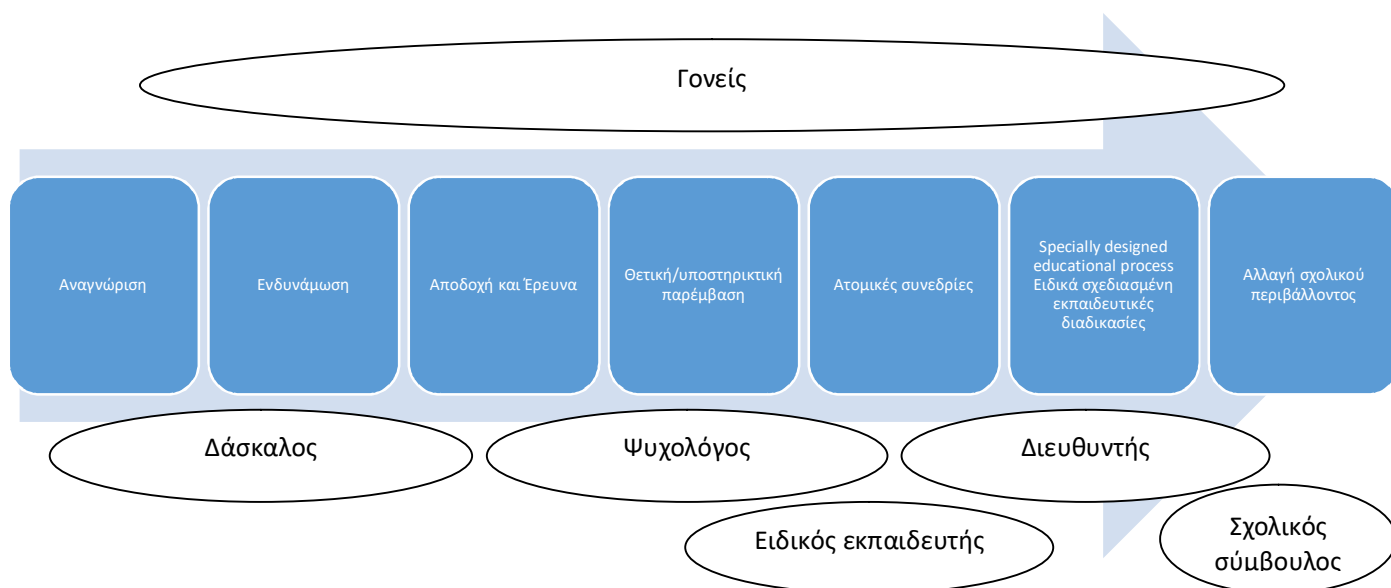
Γονείς

Αναγνώριση

Ενδυνάμωση

Αποδοχή και Έρευνα

Θετική/υποστηρικτική παρέμβαση

Ατομικές συνεδρίες

Specially designed educational process Ειδικά σχεδιασμένη εκπαιδευτικές διαδικασίες

Αλλαγή σχολικού περιβάλλοντος

Δάσκαλος

Ψυχολόγος

Διευθυντής

Ειδικός εκπαιδευτής

Σχολικός σύμβουλος